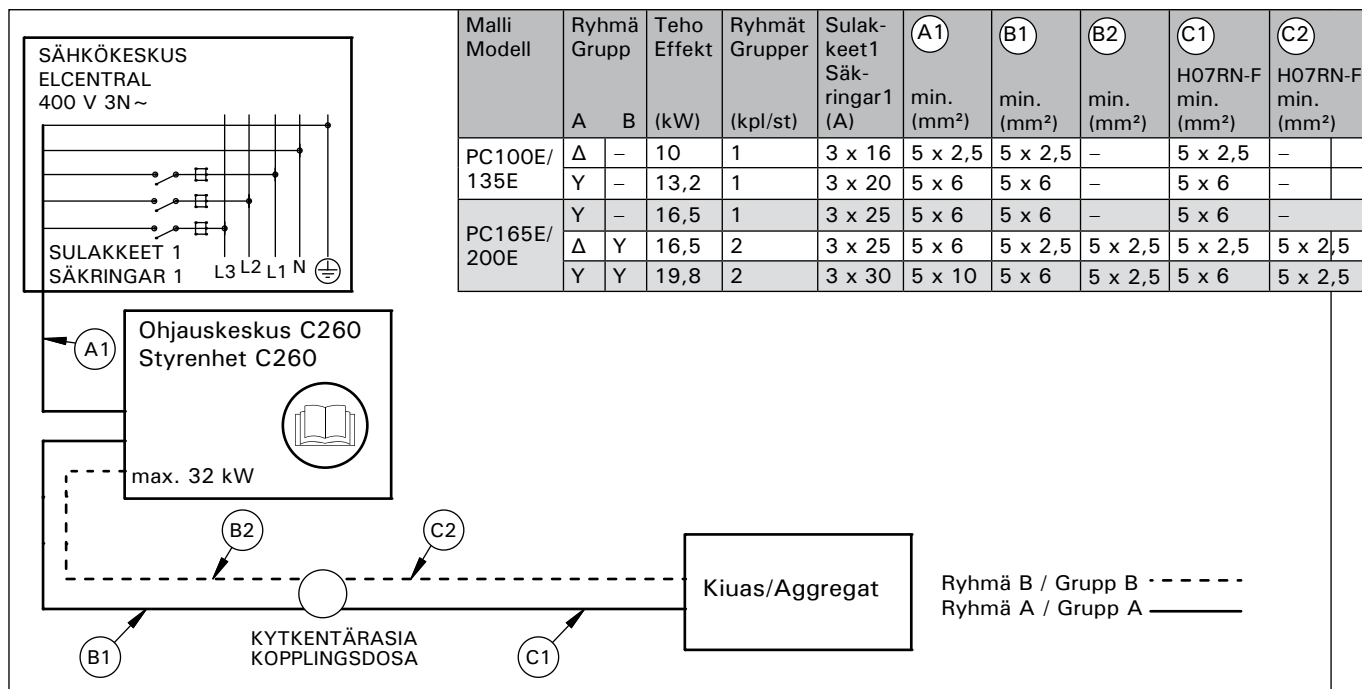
SÄHKÖKESKUS
ELCENTRAL
400 V 3N~

SULAKKEET 1
SÄKRINGAR 1

L3 L2 L1 N

| Malli Modell | Ryhmä Grupp A | B | Teho Effekt (kW) | Ryhmät Grupper (kpl/st) | Sulakkeet1 Säkringar1 (A) | A1 min. (mm²) | B1 min. (mm²) | B2 min. (mm²) | C1 H07RN-F min. (mm²) | C2 H07RN-F min. (mm²) |
|---|---|---|---|---|---|---|---|---|---|---|
| PC100E/ 135E | Δ | – | 10 | 1 | 3 x 16 | 5 x 2,5 | 5 x 2,5 | – | 5 x 2,5 | – |
| | Y | – | 13,2 | 1 | 3 x 20 | 5 x 6 | 5 x 6 | – | 5 x 6 | – |
| PC165E/ 200E | Y | – | 16,5 | 1 | 3 x 25 | 5 x 6 | 5 x 6 | – | 5 x 6 | – |
| | Δ | Y | 16,5 | 2 | 3 x 25 | 5 x 6 | 5 x 2,5 | 5 x 2,5 | 5 x 2,5 | 5 x 2,5 |
| | Y | Y | 19,8 | 2 | 3 x 30 | 5 x 10 | 5 x 6 | 5 x 2,5 | 5 x 6 | 5 x 2,5 |

A1

Ohjauskeskus C260
Styrenhet C260

max. 32 kW

B2

C2

Kiuas/Aggregat

Ryhmä B / Grupp B
Ryhmä A / Grupp A

B1

KYTKENTÄRASIA
KOPPLINGSDOSA

C1